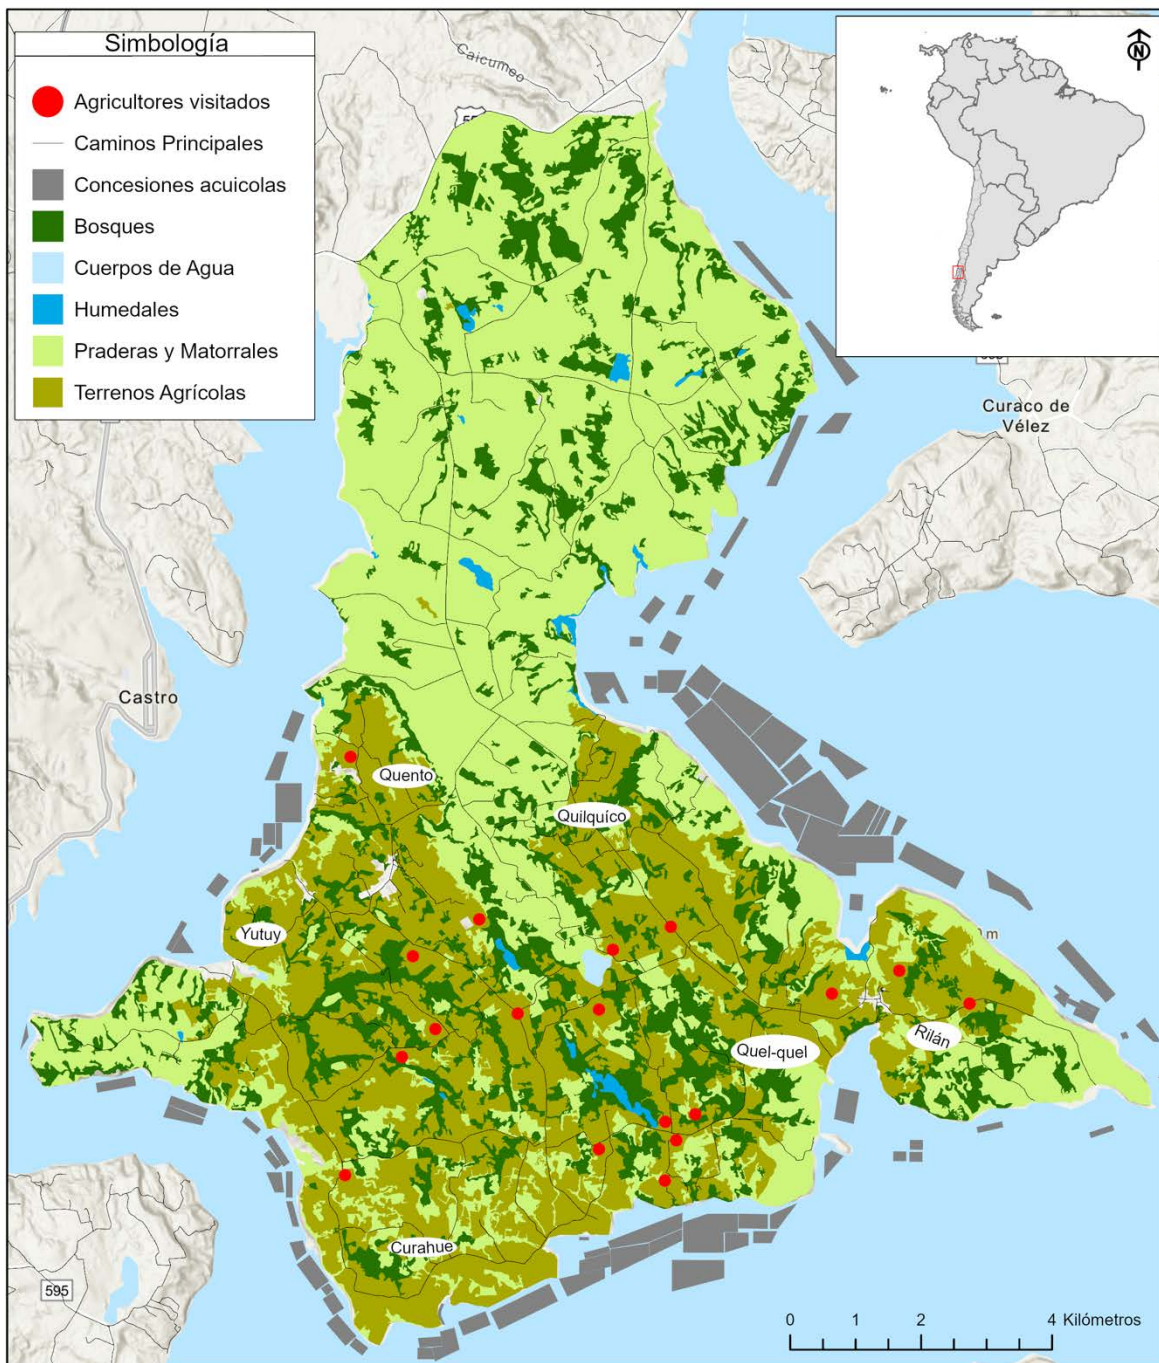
Simbología

Agricultores visitados

Caminos Principales

Concesiones acuicolas

Bosques

Cuerpos de Agua

Humedales

Praderas y Matorrales

Terrenos Agrícolas

Caicumeo

N

Curaco de Vélez

Castro

Quento

Quilquico

Yutuy

Quel-quel

Rilán

Curahue

595

0 1 2 4 Kilómetros